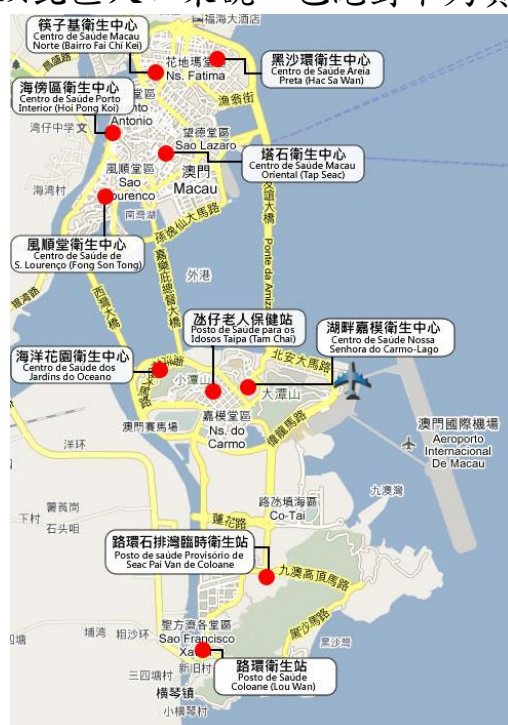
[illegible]

筷子基衛生中心
Centro de Saúde Macau Norte (Bairro Fai Chi Kei)

黑沙環衛生中心
Centro de Saúde Areia Preta (Hac Sa Wan)

海傍區衛生中心
Centro de Saúde Porto Interior (Hoi Pong Koi)

塔石衛生中心
Centro de Saúde Macau Oriental (Tap Seac)

風順堂衛生中心
Centro de Saúde de S. Lourenço (Fong Son Tong)

氹仔老人保健站
Posto de Saúde para os Idosos Taipa (Tam Chai)

湖畔嘉模衛生中心
Centro de Saúde Nossa Senhora do Carmo-Lago

海洋花園衛生中心
Centro de Saúde dos Jardins do Oceano

路環石排灣臨時衛生站
Posto de saúde Provisório de Seac Pai Van de Coloane

路環衛生站
Posto de Saúde Coloane (Lou Wan)

花地瑪堂
Ns. Fatima
Antonio
望德堂區
Sao Lazaro
澳門
Macau
風順堂區
Sao
Lourenco
灣仔中學文
海灣村
西灣大橋
嘉樂庇總督大橋
Ponte da Amizade
友誼大橋
外港
北安大馬路
大潭山
小潭山
嘉模堂區
Ns. do Carmo
偉龍馬路
澳門賽馬場
澳門國際機場
Aeroporto Internacional de Macau
九澳灣
路氹填海區
Co-Tai
九澳高頂馬路
蓮花路
洋環
石角坦
下村
橫琴鎮
埔滙
粗沙環
三四墻村
聖方濟各堂區
Sao Francisco
Xavier
黑沙灣
小橫琴村